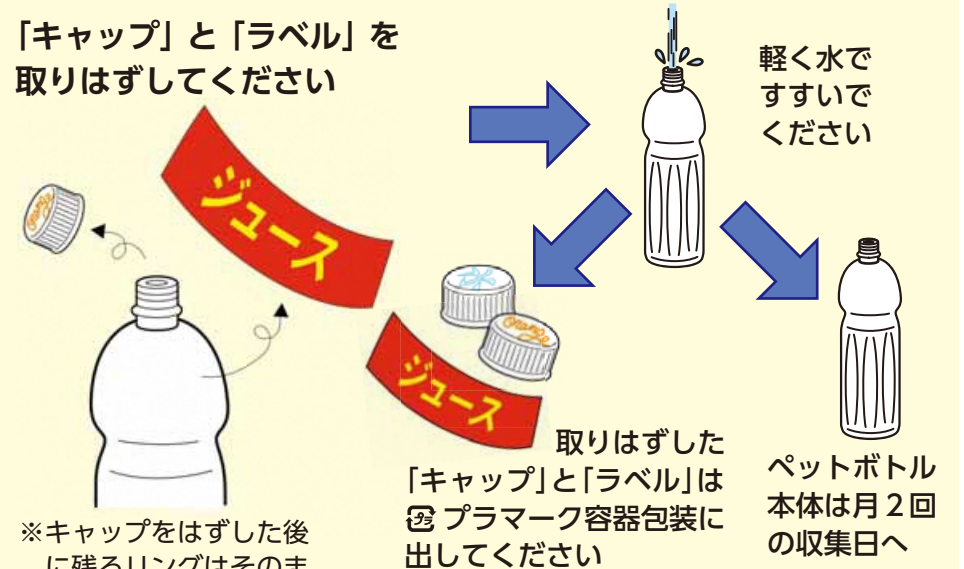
「キャップ」と「ラベル」を取りはずしてください

ジュース

軽く水ですすいでください

ジュース

取りはずした「キャップ」と「ラベル」はプラマーク容器包装に出してください

ペットボトル本体は月２回の収集日へ

※キャップをはずした後に残るリングはそのま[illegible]